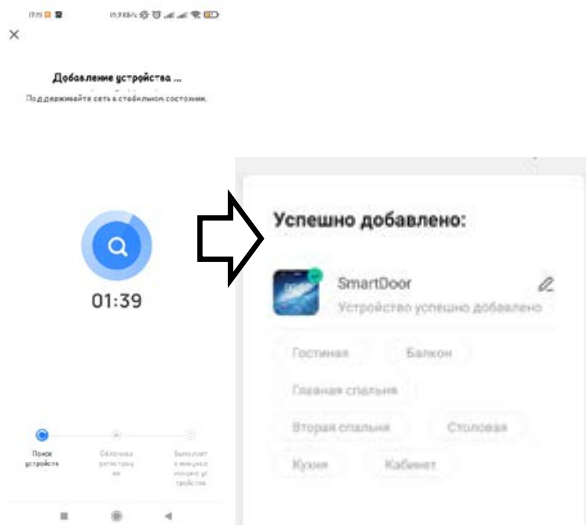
17:55 0,3 КБ/с

×

Добавление устройства ...

Поддерживайте сеть в стабильном состоянии.

01:39

Поиск устройств

Облачная регистрация

Выполнить инициализацию устройства

Успешно добавлено:

SmartDoor

Устройство успешно добавлено

Гостиная

Балкон

Главная спальня

Вторая спальня

Столовая

Кухня

Кабинет